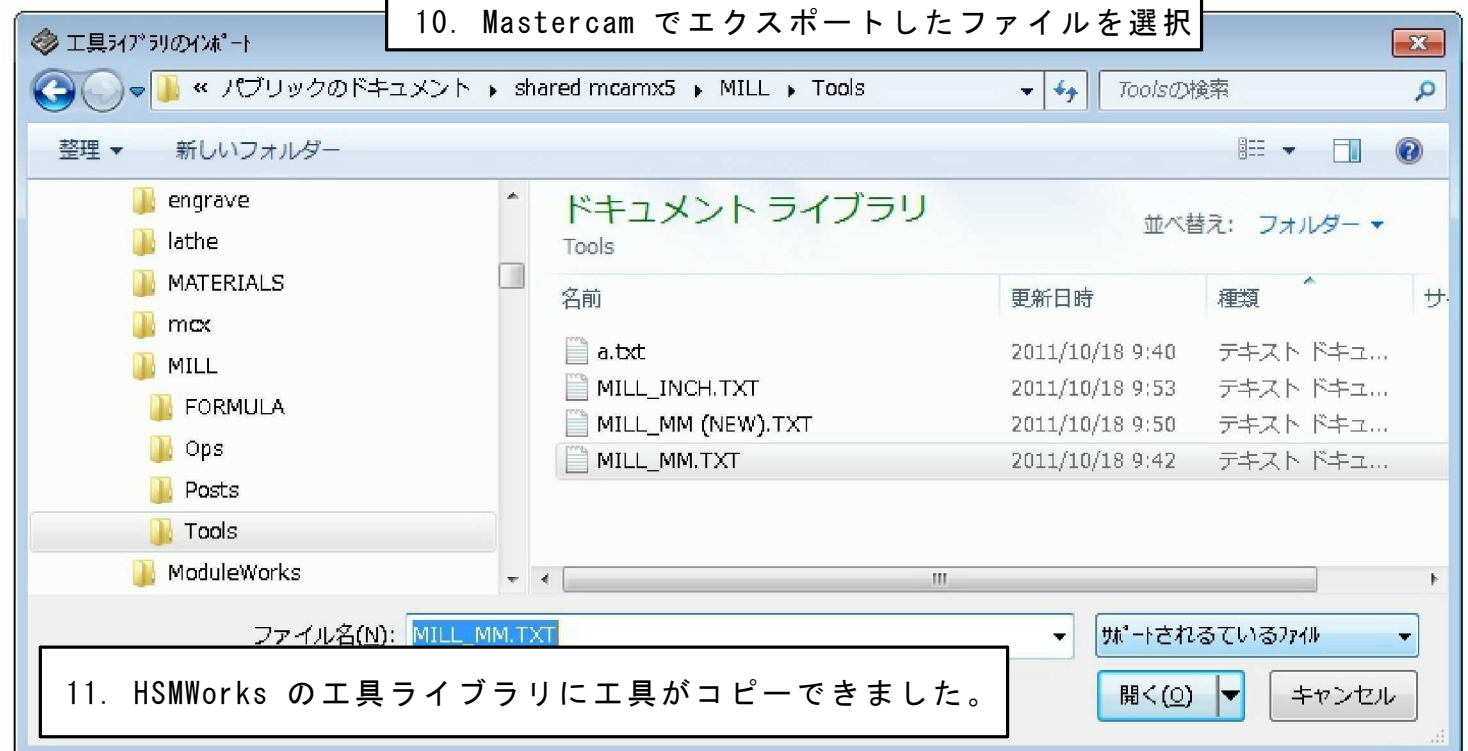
工具ﾗｲﾌﾞﾗﾘのｲﾝﾎﾟｰﾄ

10. Mastercam でエクスポートしたファイルを選択

« パブリックのドキュメント ▸ shared mcamx5 ▸ MILL ▸ Tools

Toolsの検索

整理 ▾ 新しいフォルダー

engrave
lathe
MATERIALS
mcx
MILL
FORMULA
Ops
Posts
Tools
ModuleWorks

ドキュメント ライブラリ
Tools

並べ替え: フォルダー ▾

| 名前 | 更新日時 | 種類 | サ |
|---|---|---|---|
| a.txt | 2011/10/18 9:40 | テキスト ドキュ... | |
| MILL_INCH.TXT | 2011/10/18 9:53 | テキスト ドキュ... | |
| MILL_MM (NEW).TXT | 2011/10/18 9:50 | テキスト ドキュ... | |
| MILL_MM.TXT | 2011/10/18 9:42 | テキスト ドキュ... | |

ファイル名(N): MILL_MM.TXT

ｻﾎﾟｰﾄされているﾌｧｲﾙ

11. HSMWorks の工具ライブラリに工具がコピーできました。

開く(O)

キャンセル